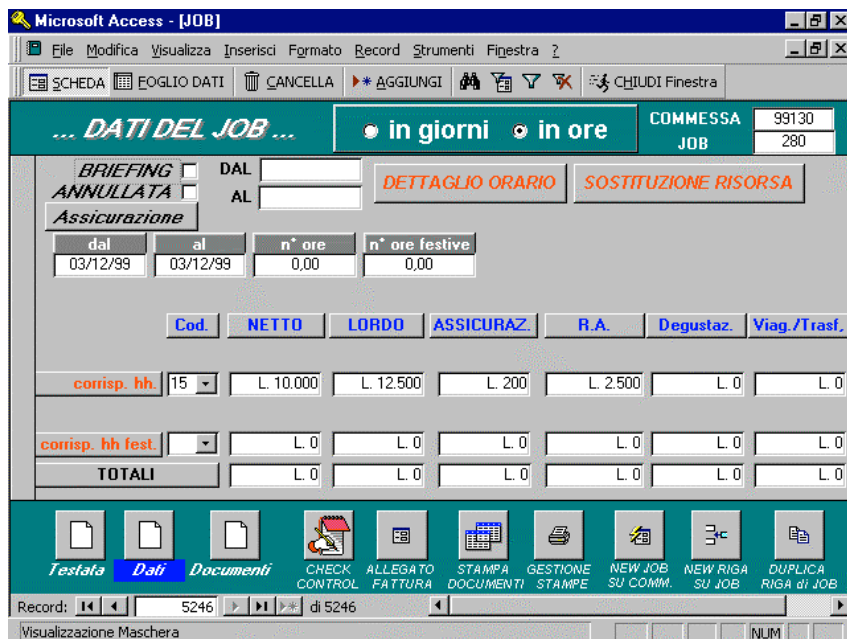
Microsoft Access - [JOB]

File Modifica Visualizza Inserisci Formato Record Strumenti Finestra ?

SCHEDA FOGLIO DATI CANCELLA AGGIUNGI CHIUDI Finestra

... DATI DEL JOB ...

in giorni in ore

COMMESSA 99130
JOB 280

BRIEFING
ANNULLATA
DAL
AL
Assicurazione

DETTAGLIO ORARIO
SOSTITUZIONE RISORSA

| dal | al | n° ore | n° ore festive |
|---|---|---|---|
| 03/12/99 | 03/12/99 | 0,00 | 0,00 |

| | Cod. | NETTO | LORDO | ASSICURAZ. | R.A. | Degustaz. | Viag./Trasf. |
|---|---|---|---|---|---|---|---|
| corrisp. hh. | 15 | L. 10.000 | L. 12.500 | L. 200 | L. 2.500 | L. 0 | L. 0 |
| corrisp. hh fest. | | L. 0 | L. 0 | L. 0 | L. 0 | L. 0 | L. 0 |
| TOTALI | | L. 0 | L. 0 | L. 0 | L. 0 | L. 0 | L. 0 |

Testata Dati Documenti CHECK CONTROL ALLEGATO FATTURA STAMPA DOCUMENTI GESTIONE STAMPE NEW JOB SU COMM. NEW RIGA SU JOB DUPLICA RIGA di JOB

Record: 5246 di 5246

Visualizzazione Maschera NUM